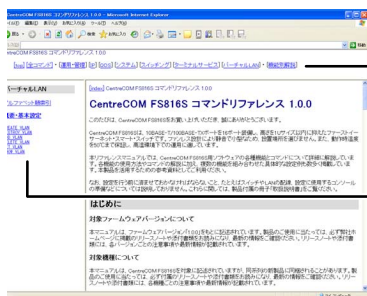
CentreCOM FS816S コマンドリファレンス 1.0.0

CentreCOM FS816S コマンドリファレンス 1.0.0

[top] [目次] [はじめに] [運用・管理] [IP] [SNMP] [システム] [スイッチング] [ターミナルサービス] [バーチャルLAN] [機能別解説]

バーチャルLAN

[index] CentreCOM FS816S コマンドリファレンス 1.0.0

CentreCOM FS816S コマンドリファレンス 1.0.0

はじめに

対象ファームウェアバージョン

対象機種について